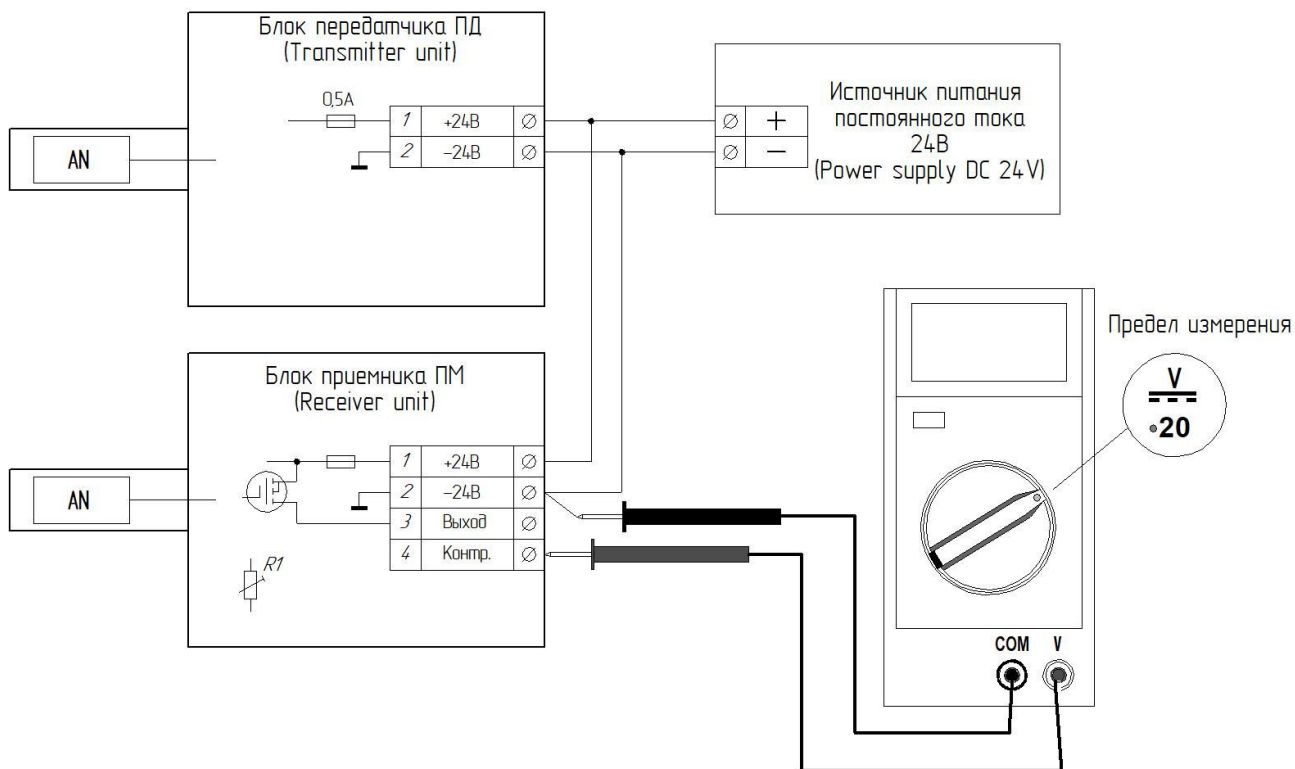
Блок передатчика ПД
(Transmitter unit)

0,5A

| 1 | +24В | ∅ |
|---|---|---|
| 2 | −24В | ∅ |

AN

Источник питания
постоянного тока
24В
(Power supply DC 24V)

| ∅ | + |
|---|---|
| ∅ | − |

Предел измерения

V

•20

Блок приемника ПМ
(Receiver unit)

| 1 | +24В | ∅ |
|---|---|---|
| 2 | −24В | ∅ |
| 3 | Выход | ∅ |
| 4 | Контр. | ∅ |

AN

R1

COM

V